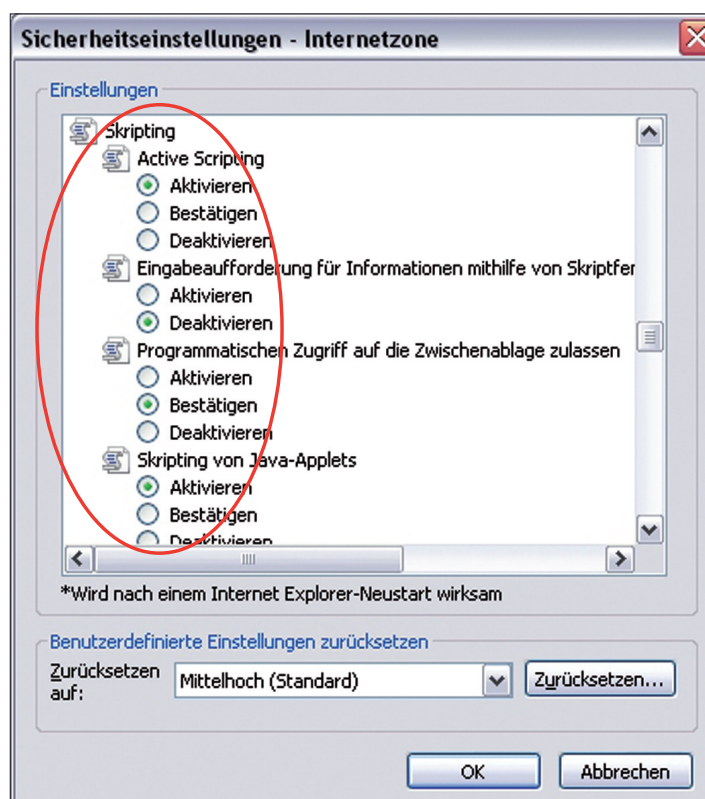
Sicherheitseinstellungen - Internetzone

Einstellungen

Skripting
Active Scripting
Aktivieren
Bestätigen
Deaktivieren
Eingabeaufforderung für Informationen mithilfe von Skriptfer
Aktivieren
Deaktivieren
Programmatischen Zugriff auf die Zwischenablage zulassen
Aktivieren
Bestätigen
Deaktivieren
Skripting von Java-Applets
Aktivieren
Bestätigen
Deaktivieren

*Wird nach einem Internet Explorer-Neustart wirksam

Benutzerdefinierte Einstellungen zurücksetzen

Zurücksetzen auf:
Mittelhoch (Standard)
Zurücksetzen...

OK
Abbrechen